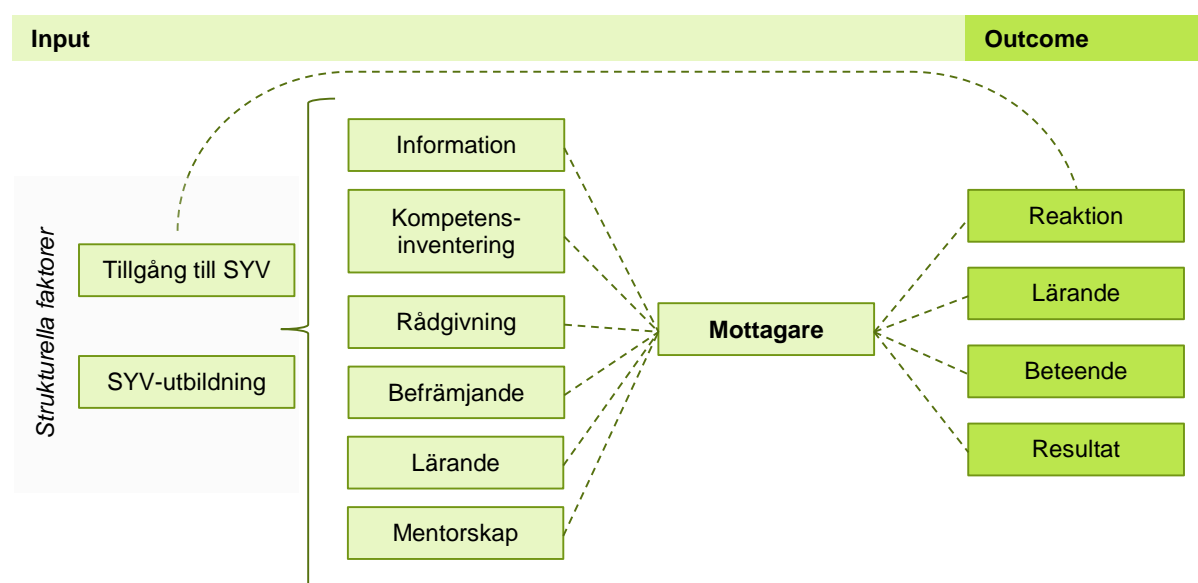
Input

Outcome

Strukturella faktorer

Tillgång till SYV

SYV-utbildning

Information

Kompetensinventering

Rådgivning

Befrämjande

Lärande

Mentorskap

Mottagare

Reaktion

Lärande

Beteende

Resultat